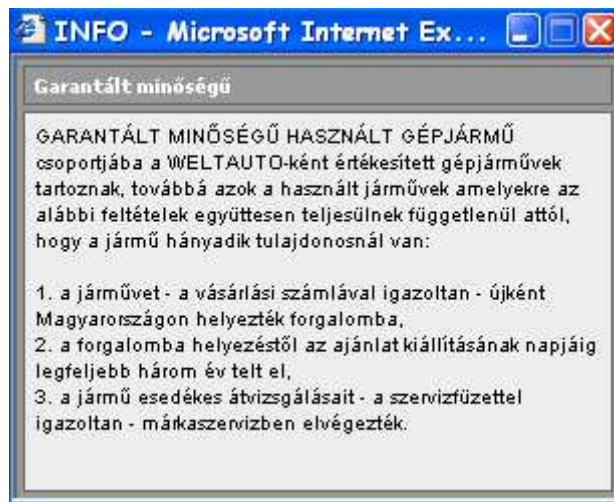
INFO - Microsoft Internet Ex...

Garantált minőségű

GARANTÁLT MINŐSÉGŰ HASZNÁLT GÉPJÁRMŰ csoportjába a WELTAUTO-ként értékesített gépjárművek tartoznak, továbbá azok a használt járművek amelyekre az alábbi feltételek együttesen teljesülnek függetlenül attól, hogy a jármű hányadik tulajdonosnál van:

1. a járművet - a vásárlási számlával igazoltan - újként Magyarországon helyezték forgalomba,
2. a forgalomba helyezéstől az ajánlat kiállításának napjáig legfeljebb három év telt el,
3. a jármű esedékes átvizsgálásait - a szervizfüzettel igazoltan - márkaszervizben elvégezték.